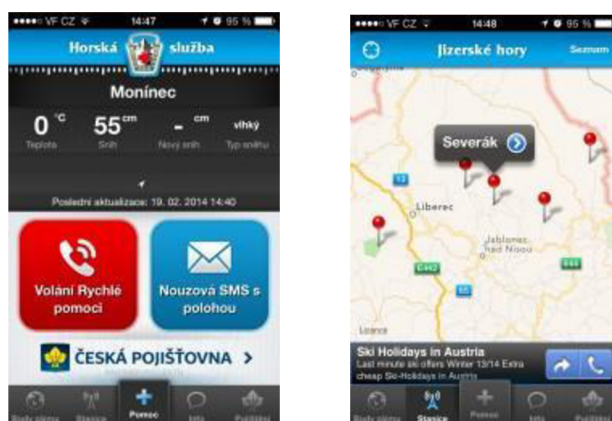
VF CZ 14:47 95 %

Horská služba

Monínec

0 °C Teplota

55 cm Sníh

- cm Nový sníh

vlhký Typ sněhu

Poslední aktualizace: 19. 02. 2014 14:40

Volání Rychlé pomoci

Nouzová SMS s polohou

ČESKÁ POJIŠŤOVNA >

Body zájmu Stanice Pomoc Info Použití

VF CZ 14:48 95 %

Jizerské hory

Seznam

Severák

Liberec

Jablonec nad Nisou

Ski Holidays in Austria

Last minute ski offers Winter 13/14 Extra cheap Ski-Holidays in Austria

Body zájmu Stanice Pomoc Info Použití